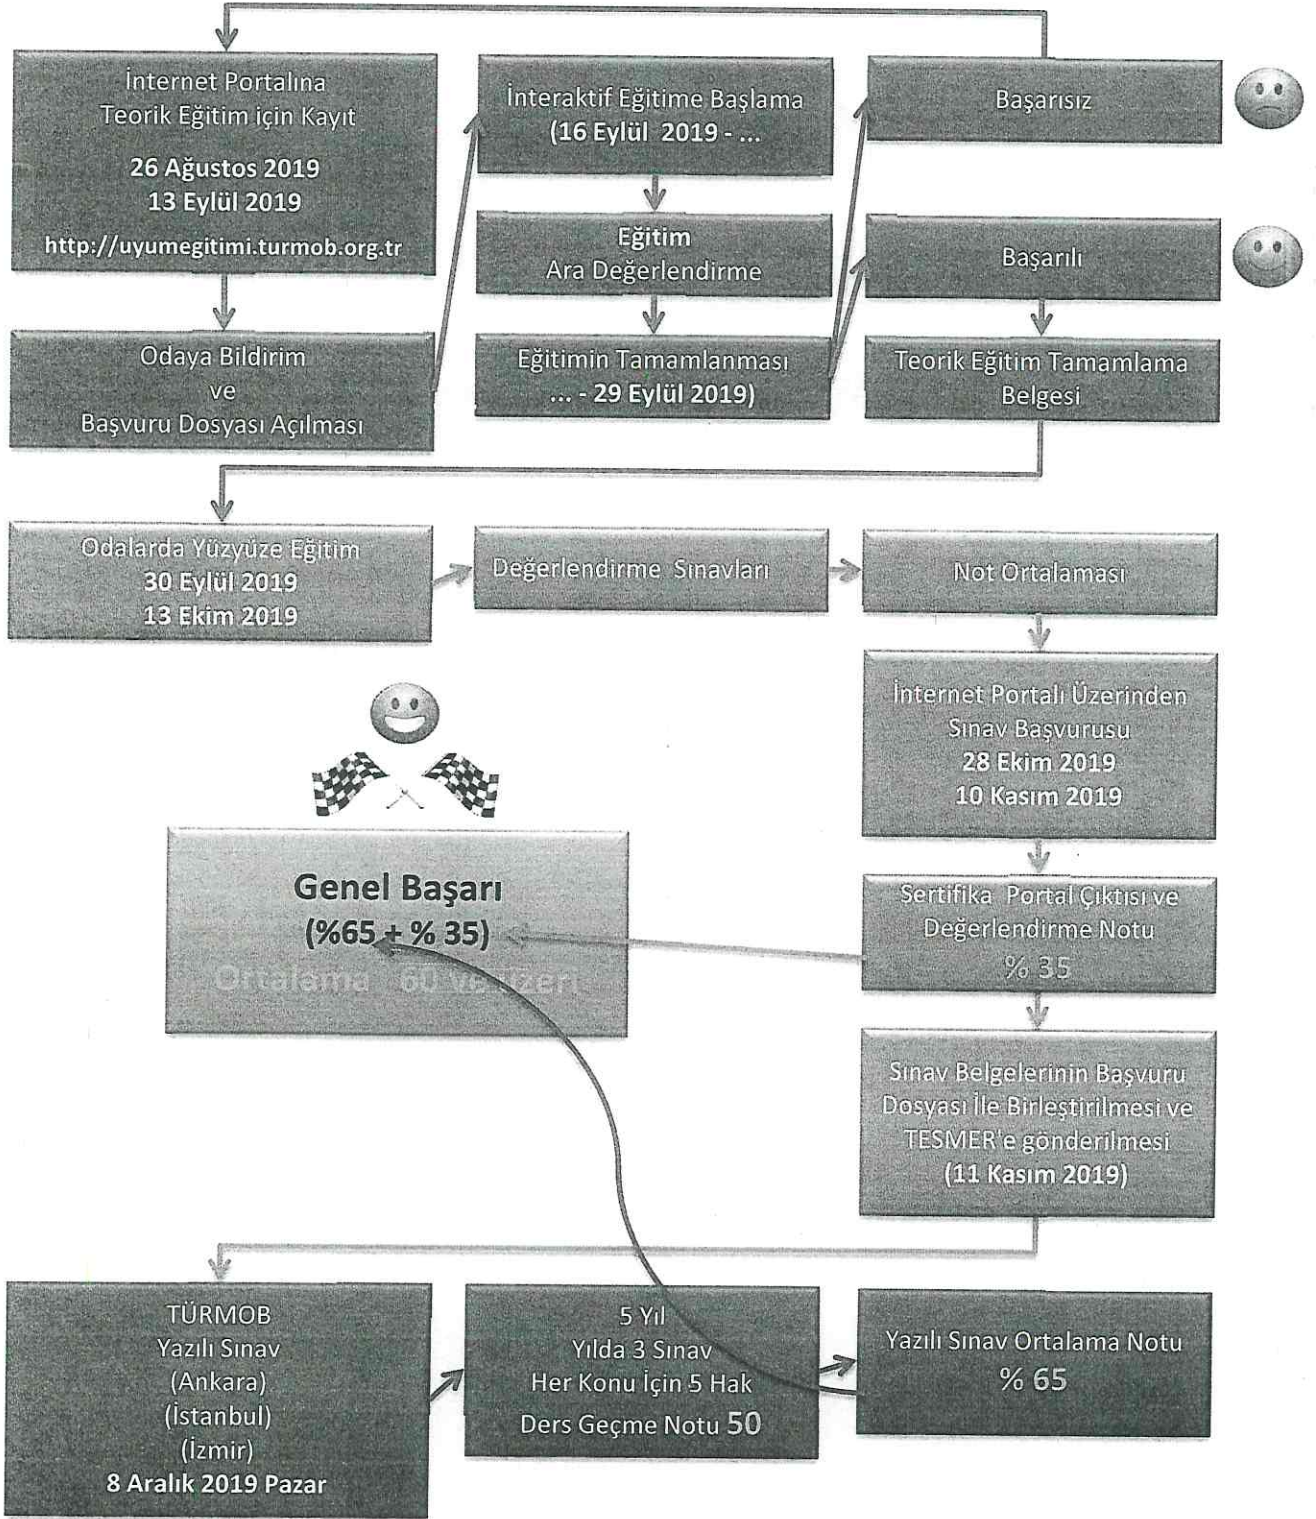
İnternet Portalına Teorik Eğitim için Kayıt

26 Ağustos 2019
13 Eylül 2019

http://uyumegitimi.turmob.org.tr

İnteraktif Eğitime Başlama
(16 Eylül 2019 - ...

Başarısız

Eğitim
Ara Değerlendirme

Başarılı

Odaya Bildirim
ve
Başvuru Dosyası Açılması

Eğitimin Tamamlanması
... - 29 Eylül 2019)

Teorik Eğitim Tamamlama Belgesi

Odalarda Yüzyüze Eğitim
30 Eylül 2019
13 Ekim 2019

Değerlendirme Sınavları

Not Ortalaması

İnternet Portalı Üzerinden Sınav Başvurusu
28 Ekim 2019
10 Kasım 2019

Genel Başarı
(%65 + % 35)
Ortalama 60 ve üzeri

Sertifika Portal Çıktısı ve Değerlendirme Notu
% 35

Sınav Belgelerinin Başvuru Dosyası İle Birleştirilmesi ve TESMER'e gönderilmesi
(11 Kasım 2019)

TÜRMOB
Yazılı Sınav
(Ankara)
(İstanbul)
(İzmir)
8 Aralık 2019 Pazar

5 Yıl
Yılda 3 Sınav
Her Konu İçin 5 Hak
Ders Geçme Notu 50

Yazılı Sınav Ortalama Notu
% 65